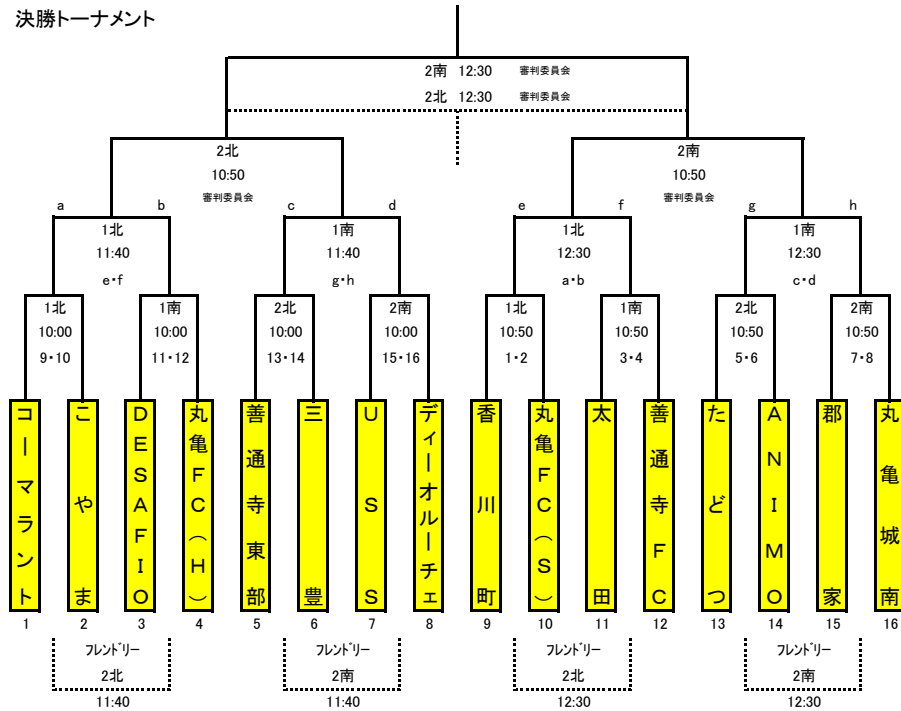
決勝トーナメント

2南　12:30　審判委員会
2北　12:30　審判委員会

2北
10:50
審判委員会

2南
10:50
審判委員会

a　b　c　d　e　f　g　h

1北
11:40
e・f

1南
11:40
g・h

1北
12:30
a・b

1南
12:30
c・d

1北
10:00
9・10

1南
10:00
11・12

2北
10:00
13・14

2南
10:00
15・16

1北
10:50
1・2

1南
10:50
3・4

2北
10:50
5・6

2南
10:50
7・8

コーマラント
こやま
DESAFIO
丸亀FC（H）
善通寺東部
三豊
USS
ディーオルーチェ
香川町
丸亀FC（S）
太田
善通寺FC
たどつ
ANIMO
郡家
丸亀城南

1　2　3　4　5　6　7　8　9　10　11　12　13　14　15　16

フレンドリー
2北
11:40

フレンドリー
2南
11:40

フレンドリー
2北
12:30

フレンドリー
2南
12:30